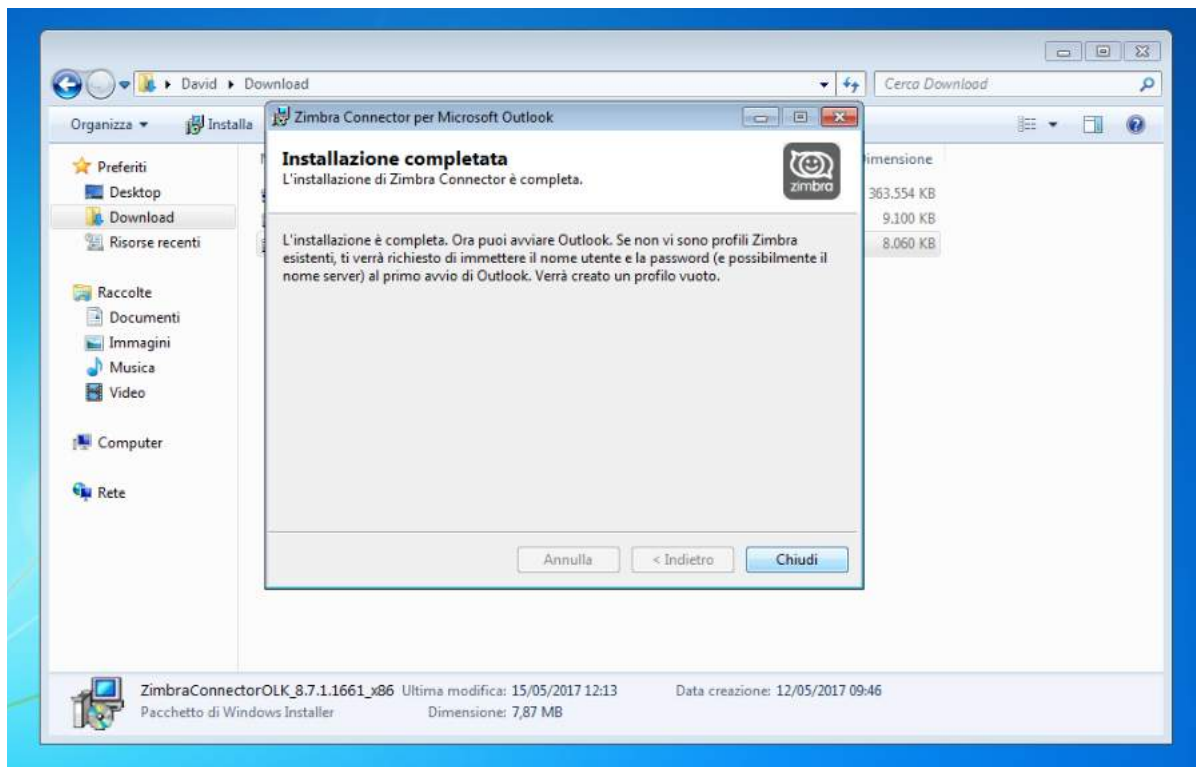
David ▸ Download

Cerca Download

Organizza ▾ Installa

Zimbra Connector per Microsoft Outlook

Installazione completata
L'installazione di Zimbra Connector è completa.

zimbra

L'installazione è completa. Ora puoi avviare Outlook. Se non vi sono profili Zimbra esistenti, ti verrà richiesto di immettere il nome utente e la password (e possibilmente il nome server) al primo avvio di Outlook. Verrà creato un profilo vuoto.

Annulla | < Indietro | Chiudi

Preferiti
Desktop
Download
Risorse recenti

Raccolte
Documenti
Immagini
Musica
Video

Computer

Rete

imensione
363.554 KB
9.100 KB
8.060 KB

ZimbraConnectorOLK_8.7.1.1661_x86 Ultima modifica: 15/05/2017 12:13 Data creazione: 12/05/2017 09:46
Pacchetto di Windows Installer Dimensione: 7,87 MB